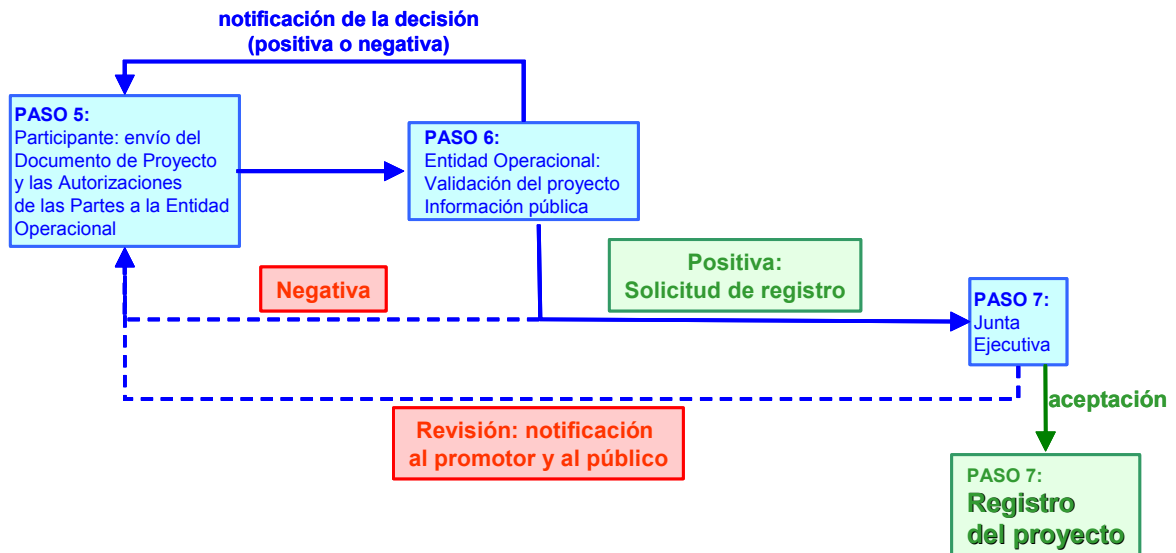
notificación de la decisión
(positiva o negativa)

PASO 5:
Participante: envío del Documento de Proyecto y las Autorizaciones de las Partes a la Entidad Operacional

PASO 6:
Entidad Operacional:
Validación del proyecto
Información pública

Negativa

Positiva:
Solicitud de registro

PASO 7:
Junta Ejecutiva

aceptación

Revisión: notificación al promotor y al público

PASO 7:
Registro del proyecto